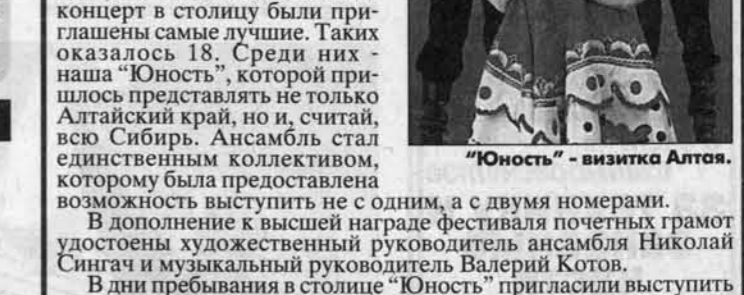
концерт в столицу были приглашены самые лучшие. Таких оказалось 18. Среди них - наша "Юность", которой пришлось представлять не только Алтайский край, но и, считай, всю Сибирь. Ансамбль стал единственным коллективом, которому была предоставлена возможность выступить не с одним, а с двумя номерами.

"Юность" - визитка Алтая.

В дополнение к высшей награде фестиваля почетных грамот удостоены художественный руководитель ансамбля Николай Сингач и музыкальный руководитель Валерий Котов.

В дни пребывания в столице "Юность" пригласили выступить